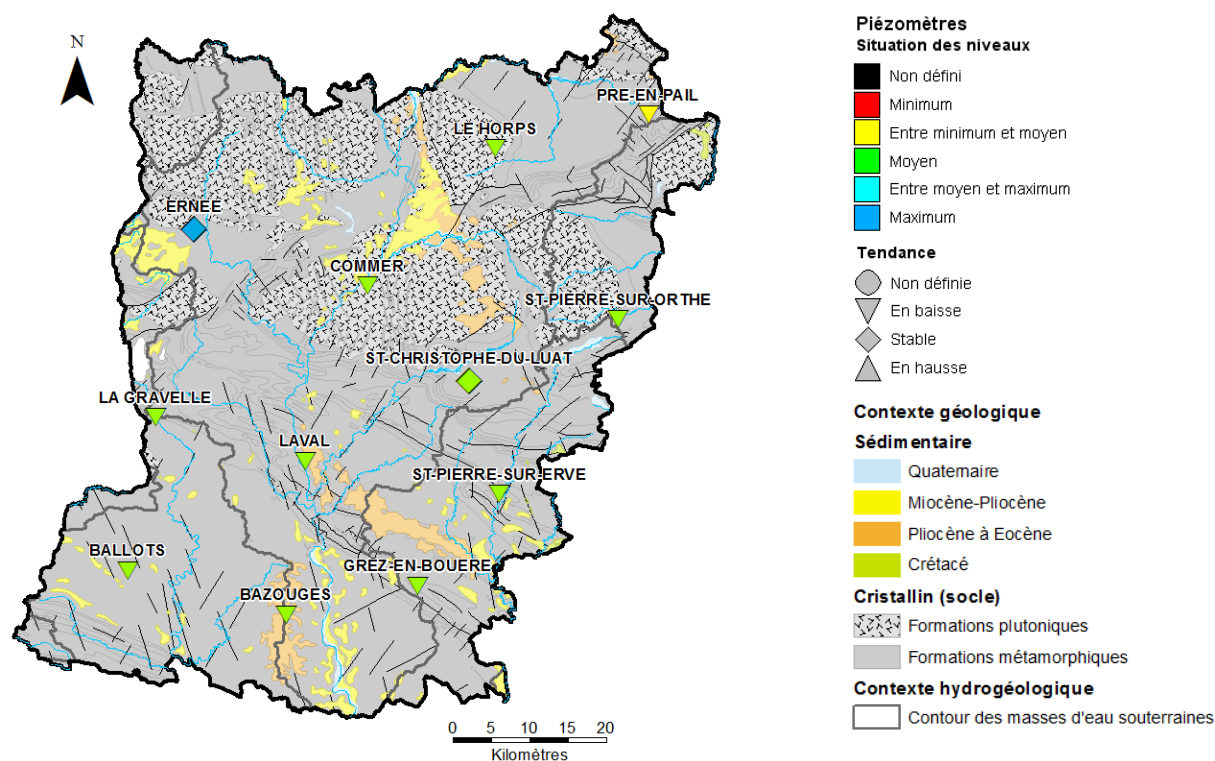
N

PRE-EN-PAIL
LE HORPS
ERNEE
COMMER
ST-PIERRE-SUR-ORTHE
ST-CHRISTOPHE-DU-LUAT
LA GRAVELLE
LAVAL
ST-PIERRE-SUR-ERVE
BALLOTS
GREZ-EN-BOUERE
BAZOUGES

0 5 10 15 20
Kilomètres

Piézomètres
Situation des niveaux
Non défini
Minimum
Entre minimum et moyen
Moyen
Entre moyen et maximum
Maximum

Tendance
Non définie
En baisse
Stable
En hausse

Contexte géologique
Sédimentaire
Quatemaire
Miocène-Pliocène
Pliocène à Eocène
Crétacé
Cristallin (socle)
Formations plutoniques
Formations métamorphiques
Contexte hydrogéologique
Contour des masses d'eau souterraines